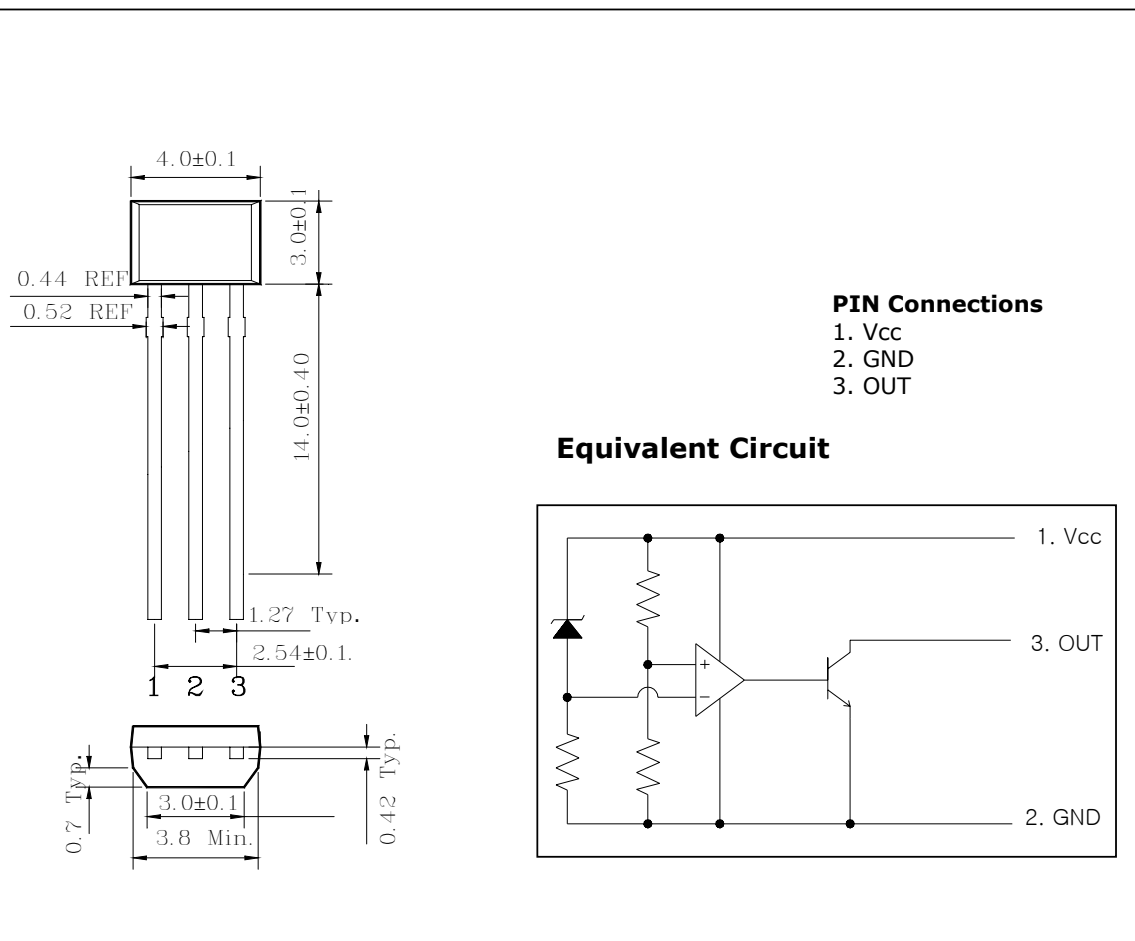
4.0±0.1

3.0±0.1

0.44 REF

0.52 REF

14.0±0.40

1.27 Typ.

2.54±0.1.

1 2 3

0.7 Typ.

3.0±0.1

3.8 Min.

0.42 Typ.

**PIN Connections**
1. Vcc
2. GND
3. OUT

**Equivalent Circuit**

1. Vcc

3. OUT

+
−

2. GND